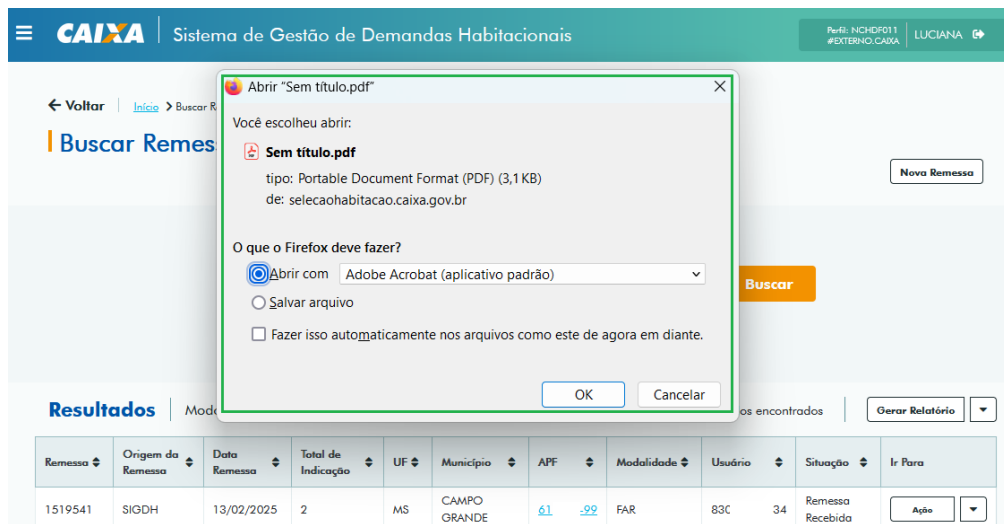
CAIXA | Sistema de Gestão de Demandas Habitacionais

Perfil: NCHDF011 #EXTERNO.CAIXA | LUCIANA

← Voltar | Início > Buscar R

Buscar Remes

Nova Remessa

Buscar

Resultados | Mod

os encontrados

Gerar Relatório

Abrir "Sem título.pdf"

Você escolheu abrir:

Sem título.pdf

tipo: Portable Document Format (PDF) (3,1 KB)

de: selecaohabitacao.caixa.gov.br

O que o Firefox deve fazer?

Abrir com Adobe Acrobat (aplicativo padrão)

Salvar arquivo

Fazer isso automaticamente nos arquivos como este de agora em diante.

OK | Cancelar

| Remessa | Origem da Remessa | Data Remessa | Total de Indicação | UF | Município | APF | Modalidade | Usuário | Situação | Ir Para |
|---|---|---|---|---|---|---|---|---|---|---|
| 1519541 | SIGDH | 13/02/2025 | 2 | MS | CAMPO GRANDE | 61 99 | FAR | 830 34 | Remessa Recebida | Ação |